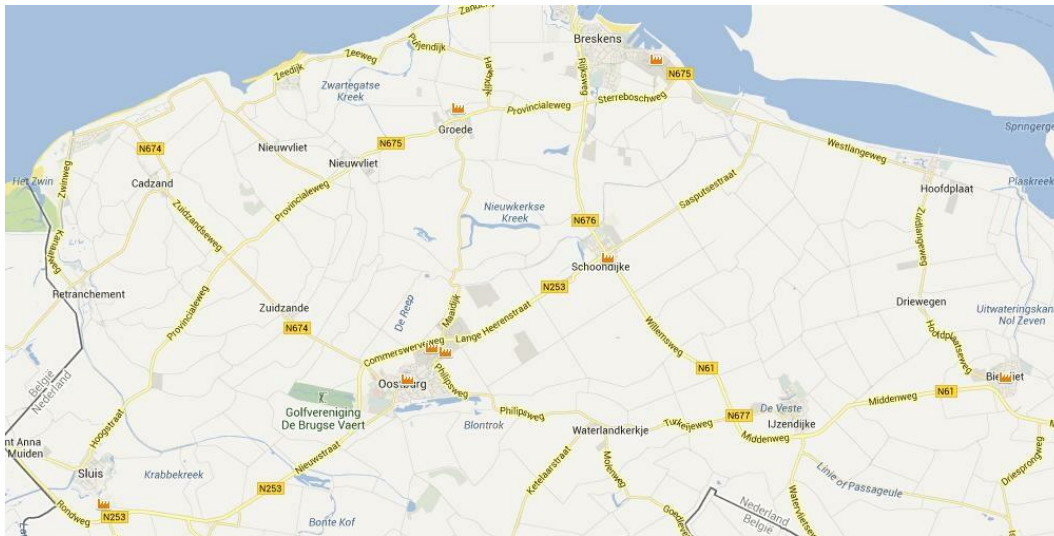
Zandweg
Zeeweg
Pluijendijk
Zeedijk
Zwartegatse Kreek
Hartweg
Breskens
Rijksweg
N675
Provincialeweg
Sterreboschweg
Groede
N674
Nieuwvliet
Nieuwvliet
N675
Westlangeweg
Springergat
Het Zwin
Zwinweg
Cadzand
Provincialeweg
Zuidzandseweg
Nieuwkerkse Kreek
N676
Sasputsestraat
Hoofdplaat
Plaskreek
Zuidlangeweg
Kanaalweg
Schoondijke
Retranchement
N253
Zuidzande
De Reep
Maaldijk
Willemsweg
Driewegen
Uitwateringskanaal Nol Zeven
Hoofdplaatseweg
Provincialeweg
N674
Commerswerveweg
Lange Heerenstraat
België
Nederland
Oostburg
Philipsweg
N61
Biervliet
Middenweg
N61
Golfvereniging De Brugse Vaart
Philipsweg
De Veste
Hoogstraat
Blontrok
Waterlandkerkje
Tuinweg
N677
IJzendijke
Middenweg
nt Anna
Muiden
Sluis
Krabbekreek
Ketelaarstraat
Mollerweg
Linie of Passageule
Driesprongweg
Nieuwstraat
N253
Waterlietstraat
Rondweg
N253
Bonte Kof
Goeie
Nederland
België